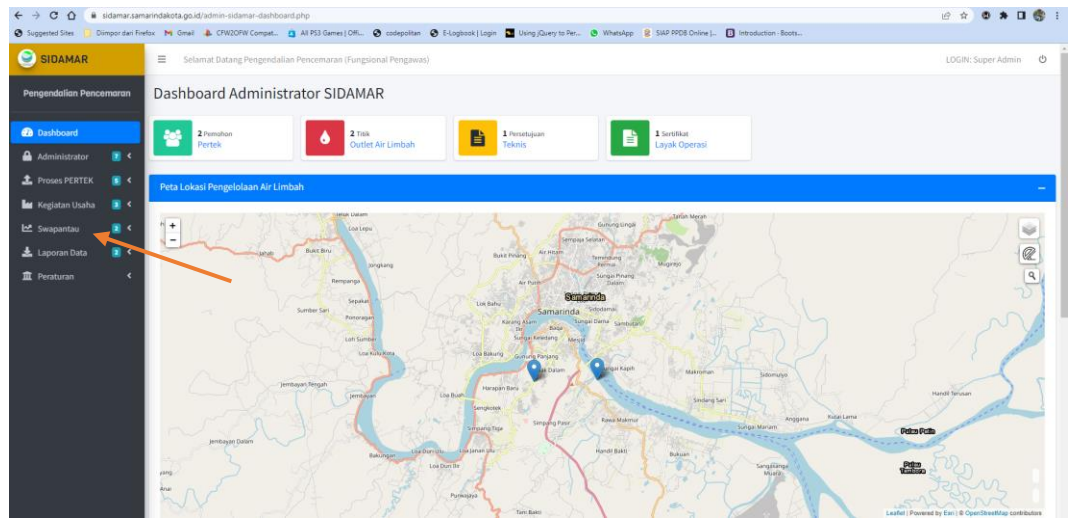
sidamar.samarindakota.go.id/admin-sidamar-dashboard.php

Suggested Sites | Dimpor dari Firefox | Gmail | CFW2OFW Compet... | All PS3 Games | Offi... | codepolitan | E-Logbook | Login | Using jQuery to Per... | WhatsApp | SIAP PPDB Online |... | Introduction · Boots...

SIDAMAR

Selamat Datang Pengendalian Pencemaran (Fungsional Pengawas)

LOGIN: Super Admin

Pengendalian Pencemaran

Dashboard
Administrator
Proses PERTEK
Kegiatan Usaha
Swapantau
Laporan Data
Peraturan

Dashboard Administrator SIDAMAR

2 Pemohon
Pertek

2 Titik
Outlet Air Limbah

1 Persetujuan
Teknis

1 Sertifikat
Layak Operasi

Peta Lokasi Pengelolaan Air Limbah

+
−

Samarinda
Samarinda
Bukit Biru
Jahab
Loa Lepu
Rempanga
Sepakat
Sumber Sari
Loh Sumber
Loa Kulu Kota
Jembayan Tengah
Jembayan
Jembayan Dalam
Loa Buah
Loa Bakung
Harapan Baru
Sengkotek
Simpang Tiga
Simpang Pasir
Rawa Makmur
Handil Bakti
Bukuan
Sungai Kapih
Makroman
Sidomulyo
Sindang Sari
Anggana
Kutai Lama
Handil Terusan
Sungai Meriam
Sangasanga Muara
Pulau Palin
Pulau Tembora
Gunung Lingai
Sempaja Selatan
Tanah Merah
Bukit Pinang
Air Hitam
Temindung Permai
Mugirejo
Sungai Pinang Dalam
Air Putih
Lok Bahu
Karang Asam
Sungai Dama
Sambutan
Sungai Keledang
Gunung Panjang
Loa Duri
Loa Duri Ilir
Loa Janan Ulu
Purwajaya
Tani Bakti
Bakungan
Jonggon
Loa Ipuh

Leaflet | Powered by Esri | © OpenStreetMap contributors